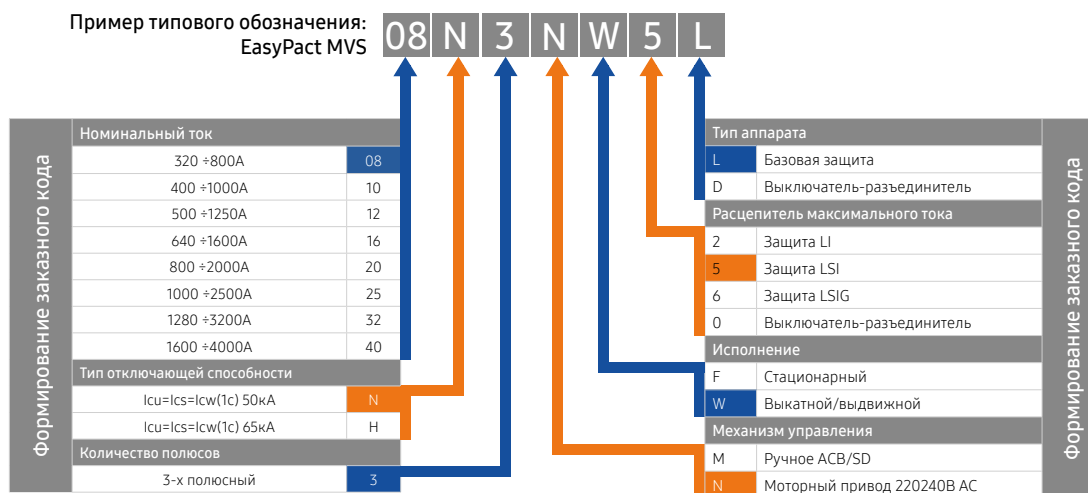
Пример типового обозначения:
EasyPact MVS

08 N 3 N W 5 L

Формирование заказного кода

| Номинальный ток | |
|---|---|
| 320 ÷800A | 08 |
| 400 ÷1000A | 10 |
| 500 ÷1250A | 12 |
| 640 ÷1600A | 16 |
| 800 ÷2000A | 20 |
| 1000 ÷2500A | 25 |
| 1280 ÷3200A | 32 |
| 1600 ÷4000A | 40 |

| Тип отключающей способности | |
|---|---|
| Icu=Ics=Icw(1c) 50кА | N |
| Icu=Ics=Icw(1c) 65кА | H |

| Количество полюсов | |
|---|---|
| 3-х полюсный | 3 |

| Тип аппарата | |
|---|---|
| L | Базовая защита |
| D | Выключатель-разъединитель |

| Расцепитель максимального тока | |
|---|---|
| 2 | Защита LI |
| 5 | Защита LSI |
| 6 | Защита LSIG |
| 0 | Выключатель-разъединитель |

| Исполнение | |
|---|---|
| F | Стационарный |
| W | Выкатной/выдвижной |

| Механизм управления | |
|---|---|
| M | Ручное ACB/SD |
| N | Моторный привод 220240В AC |

Формирование заказного кода